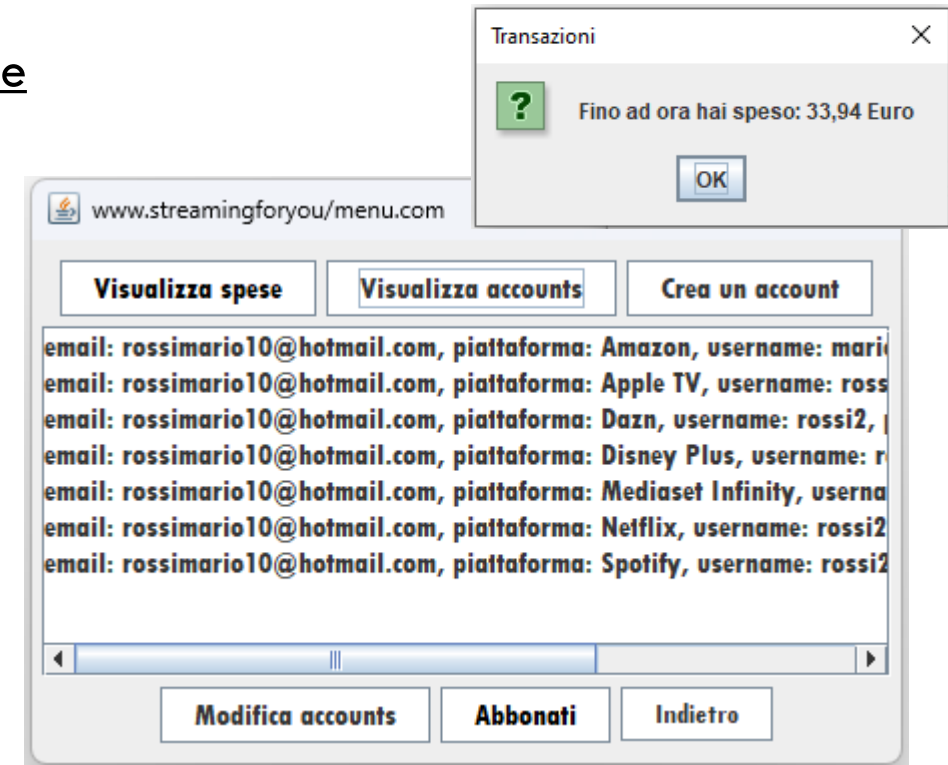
e

Transazioni
×
?
Fino ad ora hai speso: 33,94 Euro
OK

www.streamingforyou/menu.com

Visualizza spese
Visualizza accounts
Crea un account

email: rossimario10@hotmail.com, piattaforma: Amazon, username: mari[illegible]
email: rossimario10@hotmail.com, piattaforma: Apple TV, username: ross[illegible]
email: rossimario10@hotmail.com, piattaforma: Dazn, username: rossi2, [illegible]
email: rossimario10@hotmail.com, piattaforma: Disney Plus, username: r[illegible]
email: rossimario10@hotmail.com, piattaforma: Mediaset Infinity, userna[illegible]
email: rossimario10@hotmail.com, piattaforma: Netflix, username: rossi2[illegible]
email: rossimario10@hotmail.com, piattaforma: Spotify, username: rossi2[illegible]

Modifica accounts
Abbonati
Indietro